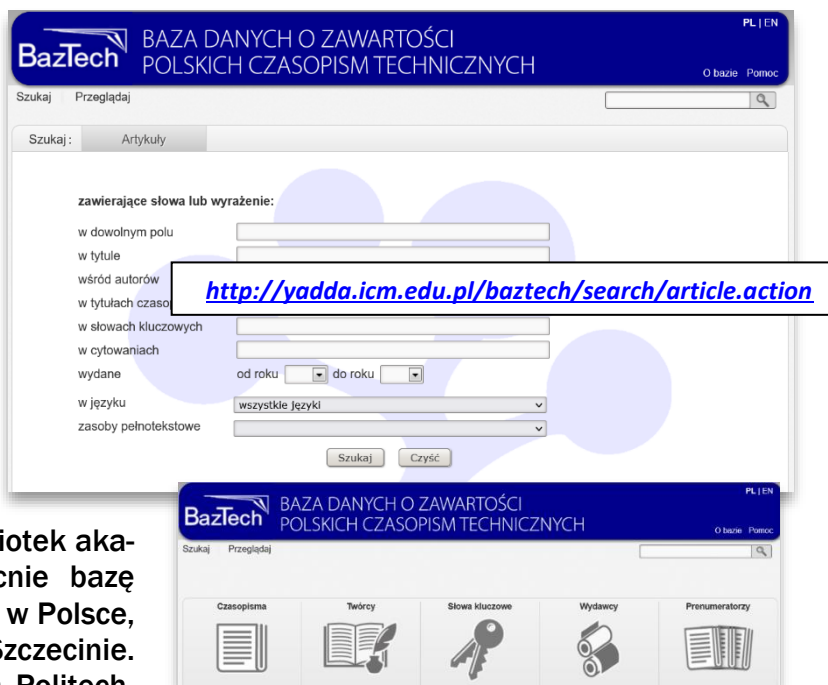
BazTech BAZA DANYCH O ZAWARTOŚCI POLSKICH CZASOPISM TECHNICZNYCH

PL | EN

O bazie Pomoc

Szukaj Przeglądaj

Szukaj: Artykuły

zawierające słowa lub wyrażenie:

w dowolnym polu

w tytule

wśród autorów

w tytułach czaso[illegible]

http://yadda.icm.edu.pl/baztech/search/article.action

w słowach kluczowych

w cytowaniach

wydane od roku do roku

w języku wszystkie języki

zasoby pełnotekstowe

Szukaj Czyść

BazTech BAZA DANYCH O ZAWARTOŚCI POLSKICH CZASOPISM TECHNICZNYCH

PL | EN

O bazie Pomoc

Szukaj Przeglądaj

Czasopisma Twórcy Słowa kluczowe Wydawcy Prenumeratorzy

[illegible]iotek aka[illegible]cnie bazę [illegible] w Polsce, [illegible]Szczecinie. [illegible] Politech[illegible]